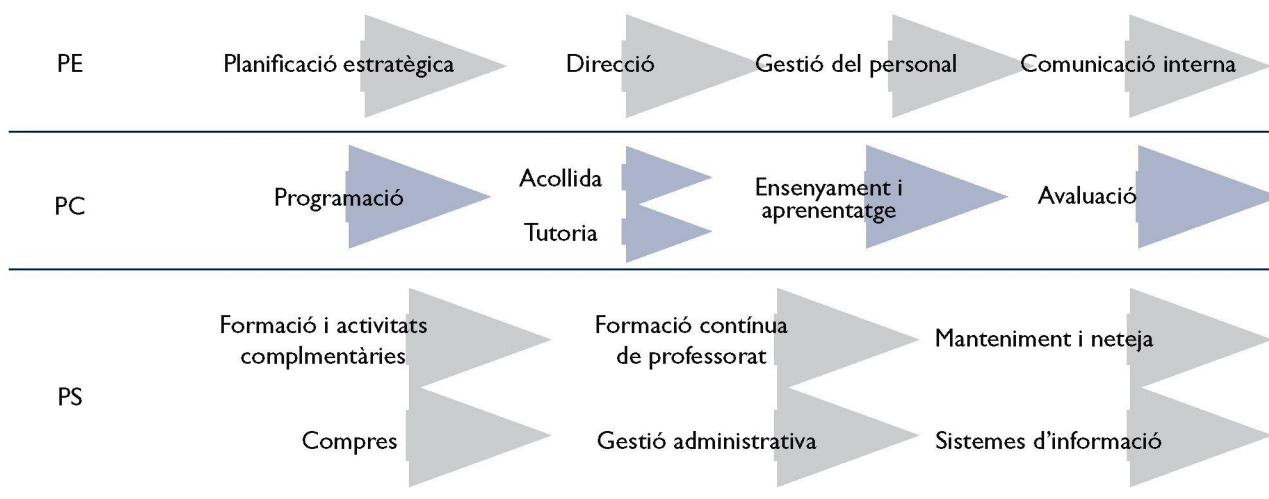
PE

Planificació estratègica

Direcció

Gestió del personal

Comunicació interna

PC

Programació

Acollida

Tutoria

Ensenyament i aprenentatge

Avaluació

PS

Formació i activitats complmentàries

Formació contínua de professorat

Manteniment i neteja

Compres

Gestió administrativa

Sistemes d'informació